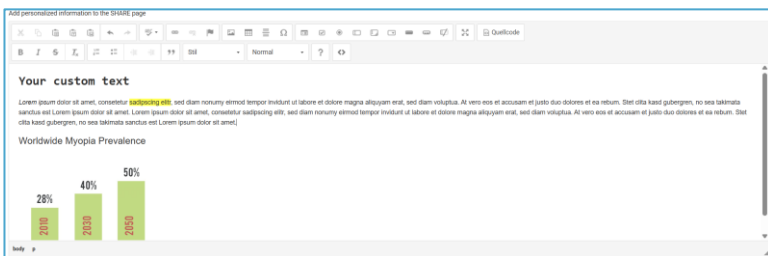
Add personalized information to the SHARE page

Quellcode

Stil

Normal

?

Your custom text

Lorem ipsum dolor sit amet, consetetur sadipscing elitr, sed diam nonumy eirmod tempor invidunt ut labore et dolore magna aliquyam erat, sed diam voluptua. At vero eos et accusam et justo duo dolores et ea rebum. Stet clita kasd gubergren, no sea takimata sanctus est Lorem ipsum dolor sit amet. Lorem ipsum dolor sit amet, consetetur sadipscing elitr, sed diam nonumy eirmod tempor invidunt ut labore et dolore magna aliquyam erat, sed diam voluptua. At vero eos et accusam et justo duo dolores et ea rebum. Stet clita kasd gubergren, no sea takimata sanctus est Lorem ipsum dolor sit amet.

Worldwide Myopia Prevalence

28%
40%
50%
2010
2030
2050

body p